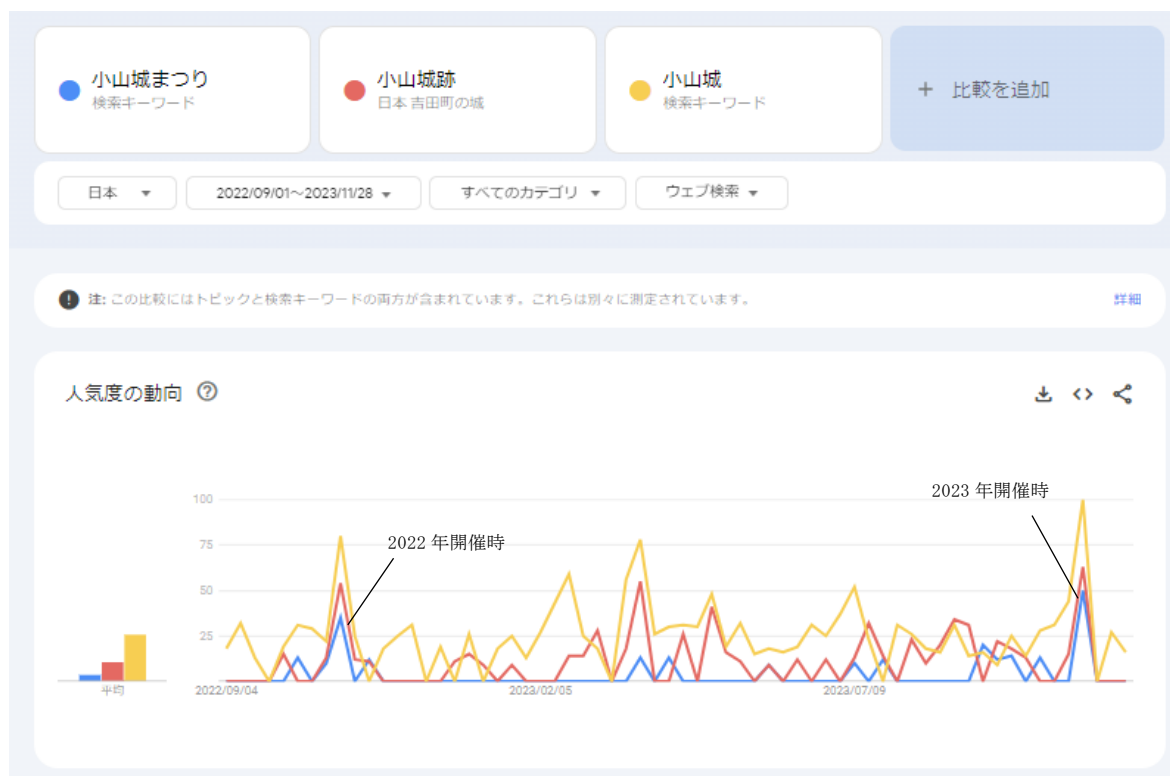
小山城まつり
検索キーワード

小山城跡
日本 吉田町の城

小山城
検索キーワード

+ 比較を追加

日本
2022/09/01～2023/11/28
すべてのカテゴリ
ウェブ検索

注: この比較にはトピックと検索キーワードの両方が含まれています。これらは別々に測定されています。
詳細

人気度の動向

2023 年開催時
2022 年開催時

100
75
50
25

平均
2022/09/04
2023/02/05
2023/07/09